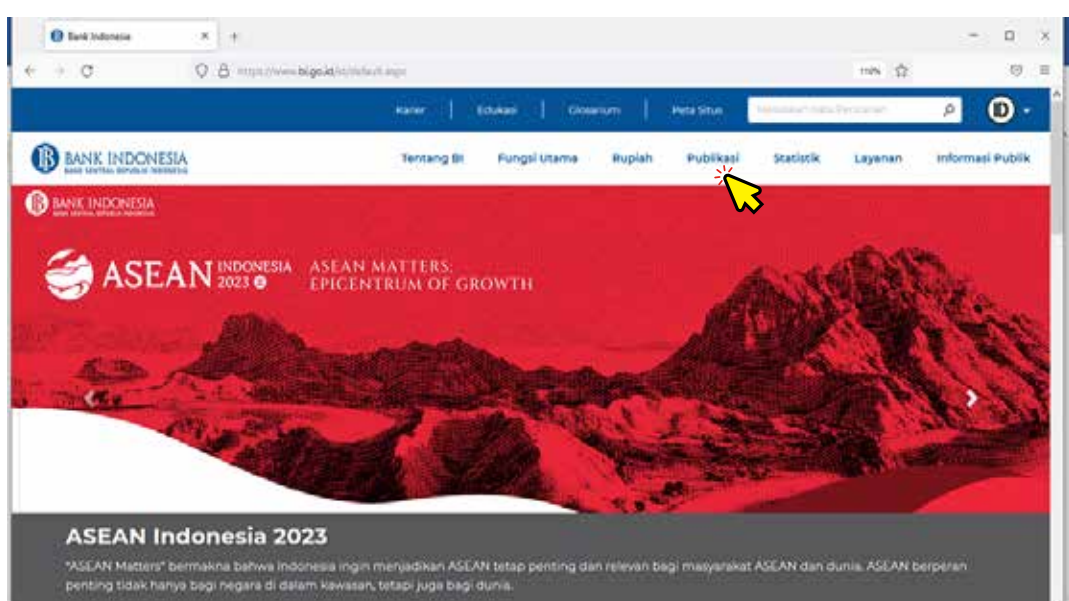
Bank Indonesia

https://www.bi.go.id/id/default.aspx

110%

Karier | Edukasi | Glosarium | Peta Situs

Masukkan Kata Pencarian

BANK INDONESIA
BANK SENTRAL REPUBLIK INDONESIA

Tentang BI Fungsi Utama Rupiah Publikasi Statistik Layanan Informasi Publik

BANK INDONESIA
BANK SENTRAL REPUBLIK INDONESIA

ASEAN INDONESIA 2023 ASEAN MATTERS: EPICENTRUM OF GROWTH

ASEAN Indonesia 2023

"ASEAN Matters" bermakna bahwa Indonesia ingin menjadikan ASEAN tetap penting dan relevan bagi masyarakat ASEAN dan dunia. ASEAN berperan penting tidak hanya bagi negara di dalam kawasan, tetapi juga bagi dunia.